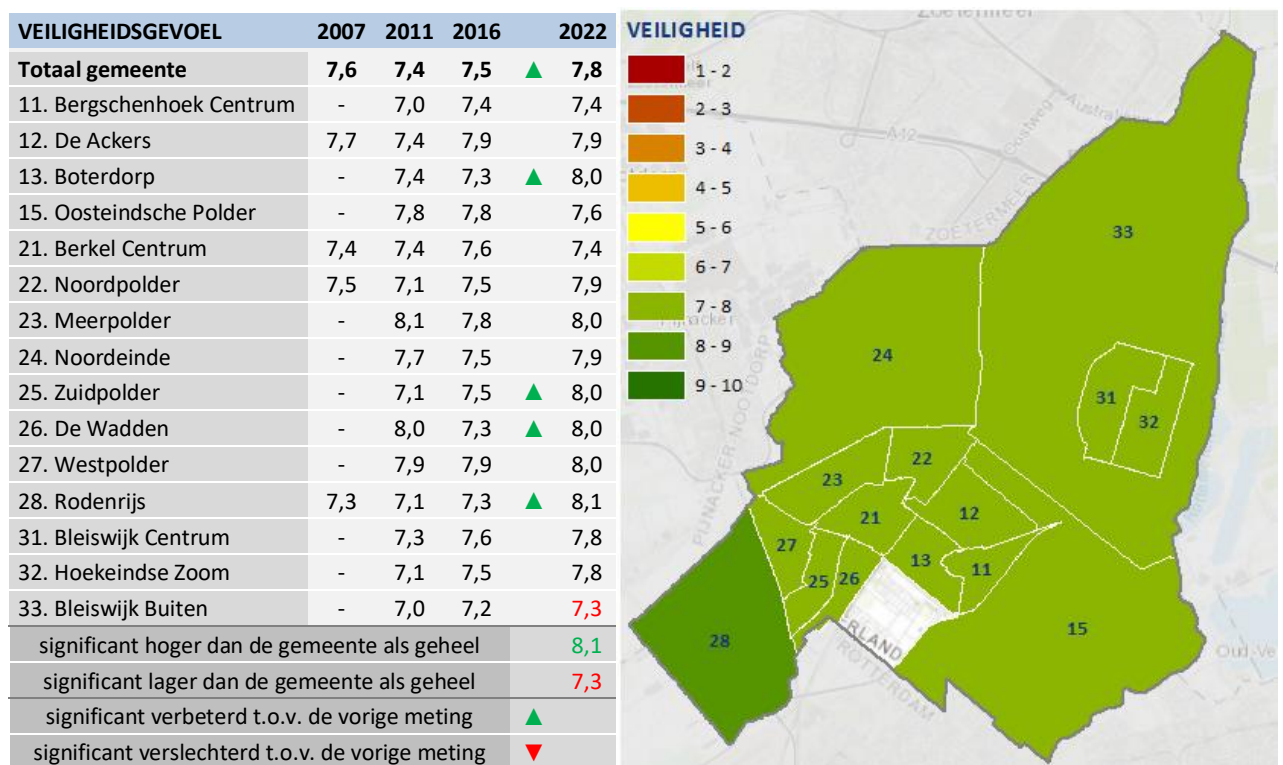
| VEILIGHEIDSGEVOEL | 2007 | 2011 | 2016 | | 2022 |
|---|---|---|---|---|---|
| Totaal gemeente | 7,6 | 7,4 | 7,5 | ▲ | 7,8 |
| 11. Bergschenhoek Centrum | - | 7,0 | 7,4 | | 7,4 |
| 12. De Ackers | 7,7 | 7,4 | 7,9 | | 7,9 |
| 13. Boterdorp | - | 7,4 | 7,3 | ▲ | 8,0 |
| 15. Oosteindsche Polder | - | 7,8 | 7,8 | | 7,6 |
| 21. Berkel Centrum | 7,4 | 7,4 | 7,6 | | 7,4 |
| 22. Noordpolder | 7,5 | 7,1 | 7,5 | | 7,9 |
| 23. Meerpolder | - | 8,1 | 7,8 | | 8,0 |
| 24. Noordeinde | - | 7,7 | 7,5 | | 7,9 |
| 25. Zuidpolder | - | 7,1 | 7,5 | ▲ | 8,0 |
| 26. De Wadden | - | 8,0 | 7,3 | ▲ | 8,0 |
| 27. Westpolder | - | 7,9 | 7,9 | | 8,0 |
| 28. Rodenrijs | 7,3 | 7,1 | 7,3 | ▲ | 8,1 |
| 31. Bleiswijk Centrum | - | 7,3 | 7,6 | | 7,8 |
| 32. Hoekeindse Zoom | - | 7,1 | 7,5 | | 7,8 |
| 33. Bleiswijk Buiten | - | 7,0 | 7,2 | | 7,3 |
| significant hoger dan de gemeente als geheel | | | | | 8,1 |
| significant lager dan de gemeente als geheel | | | | | 7,3 |
| significant verbeterd t.o.v. de vorige meting | | | | ▲ | |
| significant verslechterd t.o.v. de vorige meting | | | | ▼ | |

VEILIGHEID
1 - 2
2 - 3
3 - 4
4 - 5
5 - 6
6 - 7
7 - 8
8 - 9
9 - 10

Zoetermeer
A12
Zoetermeer
Pijnacker
Pijnacker-Nootdorp
Rotterdam
Oud-Ve

33
24
31
32
22
23
21
12
27
13
11
25
26
28
15